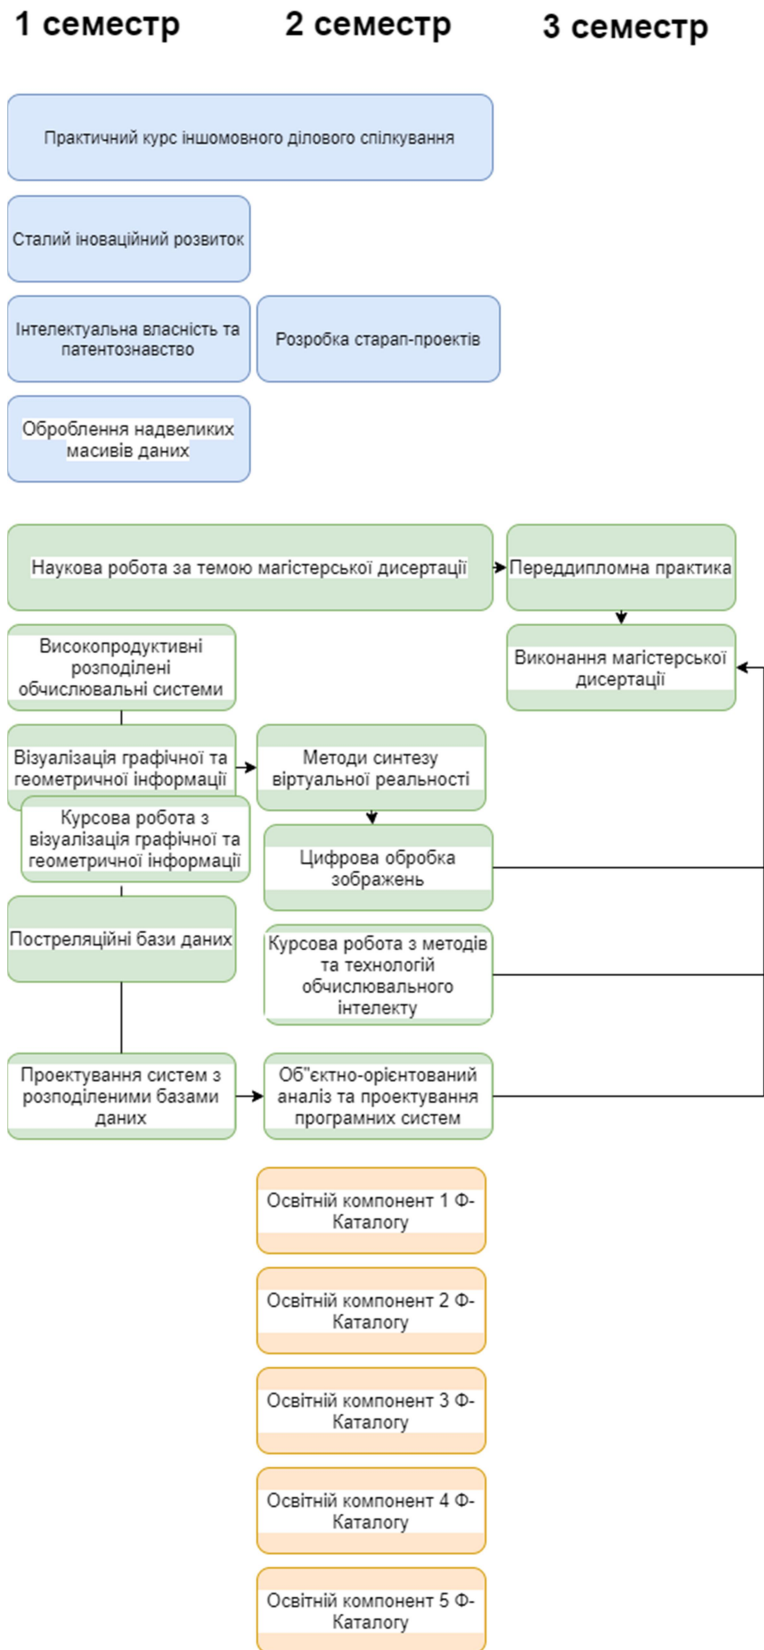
1 семестр

2 семестр

3 семестр

Практичний курс іншомовного ділового спілкування

Сталий іноваційний розвиток

Інтелектуальна власність та патентознавство

Розробка старап-проектів

Оброблення надвеликих масивів даних

Наукова робота за темою магістерської дисертації

Переддипломна практика

Високопродуктивні розподілені обчислювальні системи

Виконання магістерської дисертації

Візуалізація графічної та геометричної інформації

Методи синтезу віртуальної реальності

Курсова робота з візуалізація графічної та геометричної інформації

Цифрова обробка зображень

Постреляційні бази даних

Курсова робота з методів та технологій обчислювального інтелекту

Проектування систем з розподіленими базами даних

Об"єктно-орієнтований аналіз та проектування програмних систем

Освітній компонент 1 Ф-Каталогу

Освітній компонент 2 Ф-Каталогу

Освітній компонент 3 Ф-Каталогу

Освітній компонент 4 Ф-Каталогу

Освітній компонент 5 Ф-Каталогу